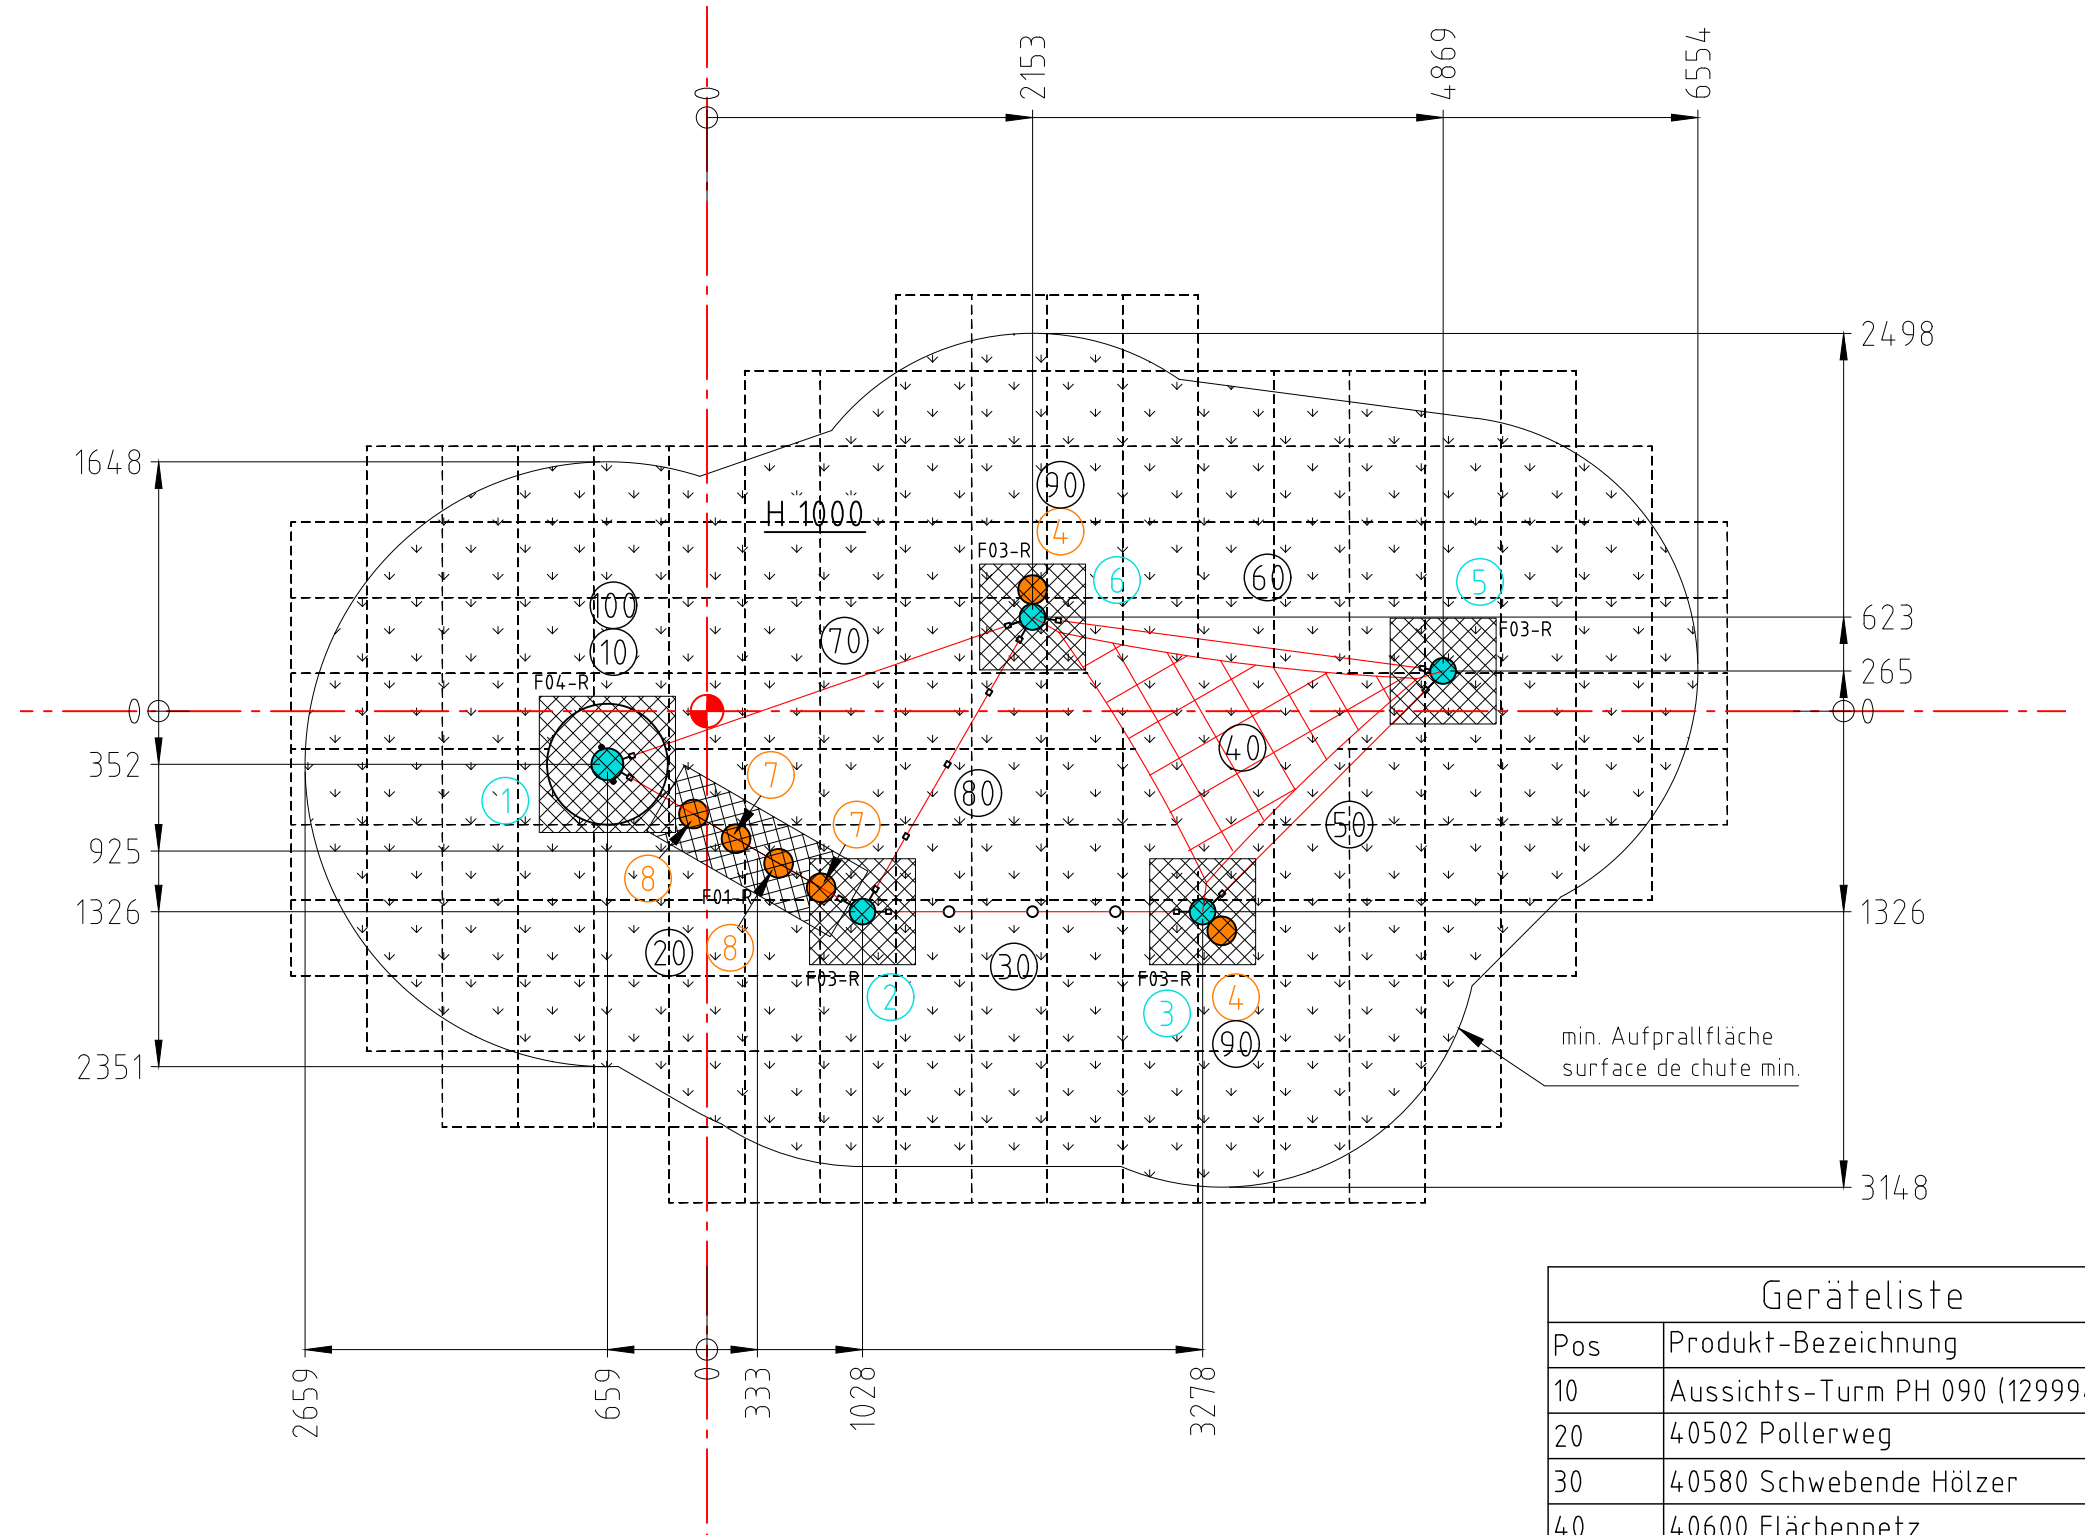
0
2153
4869
6554

2498
1648
H 1000
90
4
F03-R
6
60
5
100
10
70
F03-R
623
265
F04-R
0
0
352
1
7
40
80
925
7
8
50
F01-R
1326
1326
20
8
30
F03-R
2
F03-R
4
3
90
min. Aufprallfläche
surface de chute min.
2351
3148

2659
659
0
333
1028
3278

| Geräteliste | |
|---|---|
| Pos | Produkt-Bezeichnung |
| 10 | Aussichts-Turm PH 090 (12999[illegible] |
| 20 | 40502 Pollerweg |
| 30 | 40580 Schwebende Hölzer |
| 40 | 40600 Flächennetz |